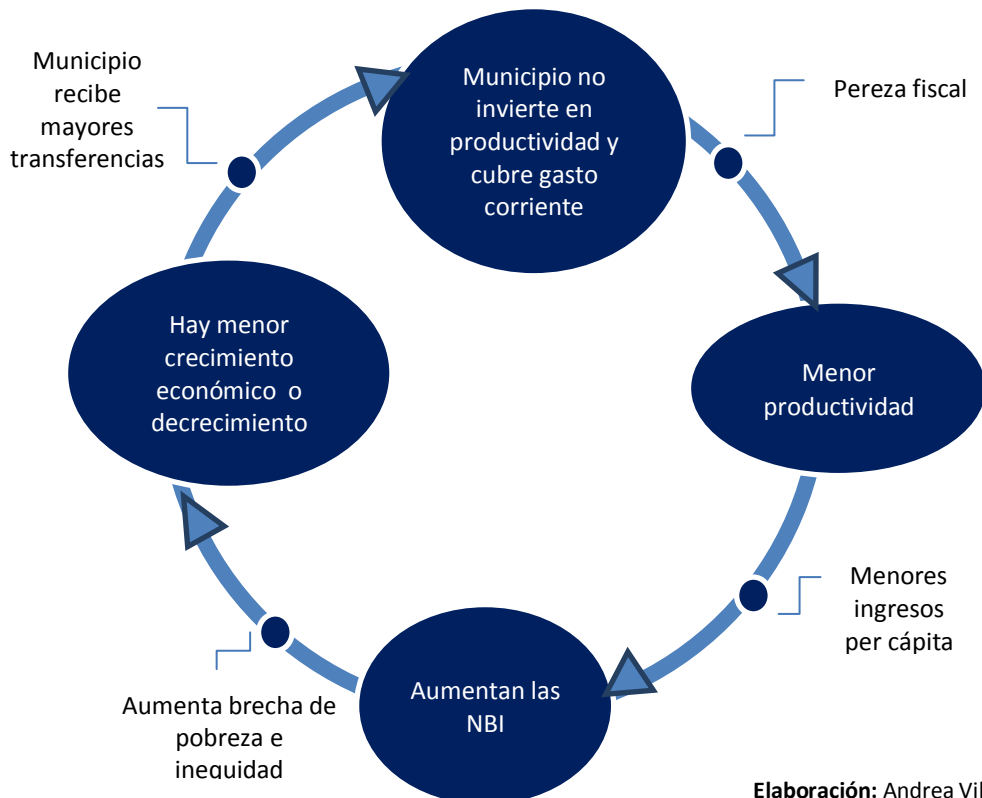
Municipio recibe mayores transferencias

Municipio no invierte en productividad y cubre gasto corriente

Pereza fiscal

Hay menor crecimiento económico o decrecimiento

Menor productividad

Menores ingresos per cápita

Aumenta brecha de pobreza e inequidad

Aumentan las NBI

**Elaboración:** Andrea Vil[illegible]